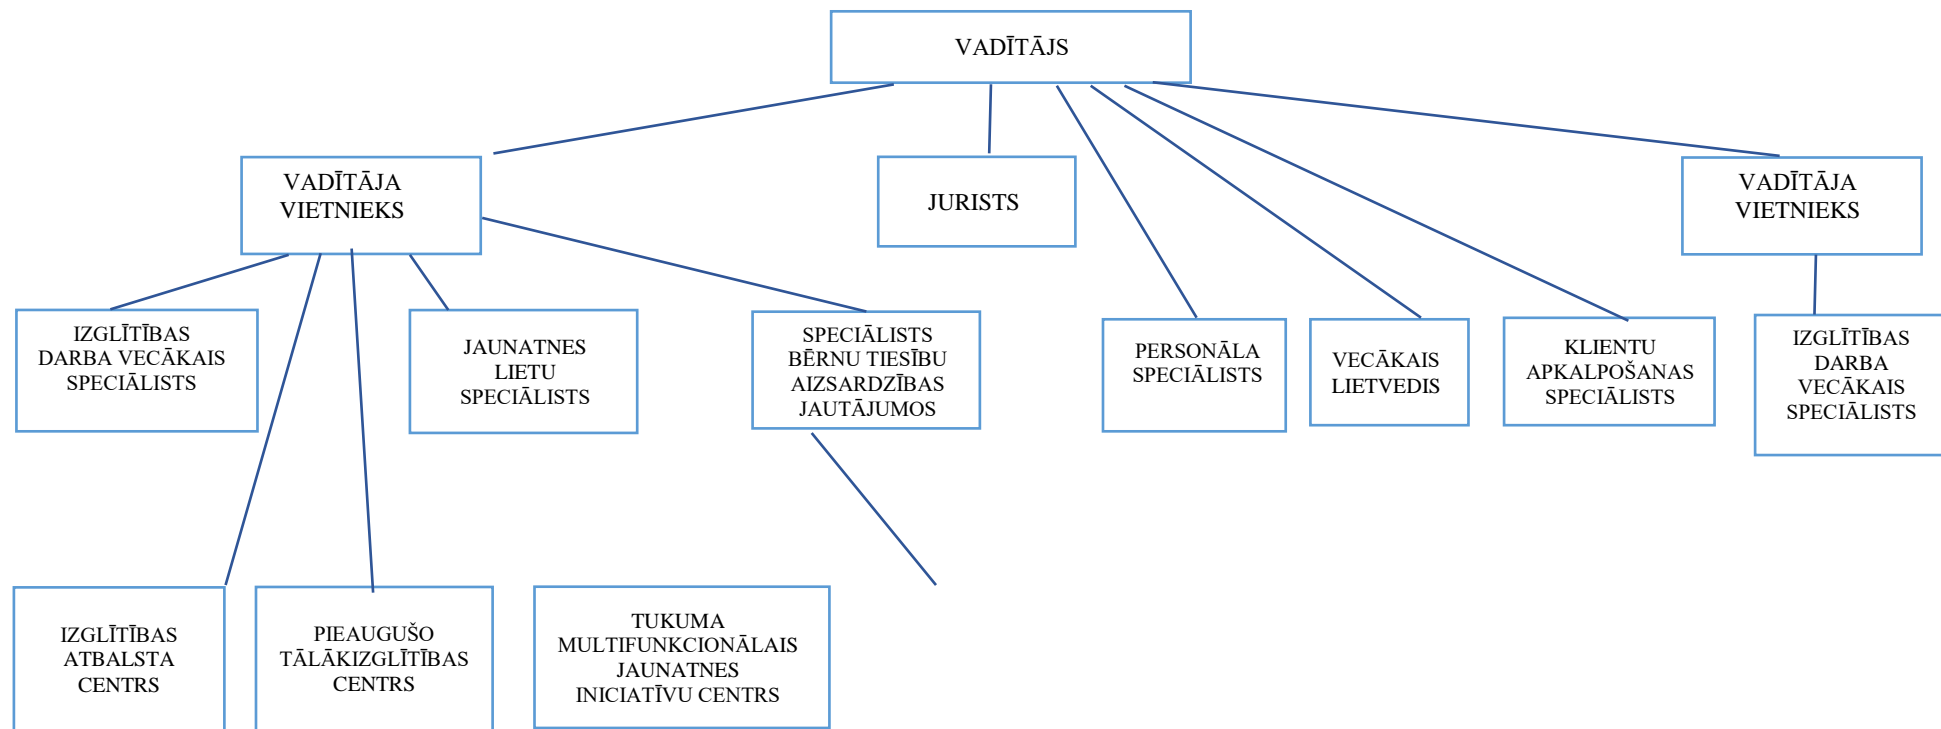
VADĪTĀJS

VADĪTĀJA VIETNIEKS

JURISTS

VADĪTĀJA VIETNIEKS

IZGLĪTĪBAS DARBA VECĀKAIS SPECIĀLISTS

JAUNATNES LIETU SPECIĀLISTS

SPECIĀLISTS BĒRNU TIESĪBU AIZSARDZĪBAS JAUTĀJUMOS

PERSONĀLA SPECIĀLISTS

VECĀKAIS LIETVEDIS

KLIENTU APKALPOŠANAS SPECIĀLISTS

IZGLĪTĪBAS DARBA VECĀKAIS SPECIĀLISTS

IZGLĪTĪBAS ATBALSTA CENTRS

PIEAUGUŠO TĀLĀKIZGLĪTĪBAS CENTRS

TUKUMA MULTIFUNKCIONĀLAIS JAUNATNES INICIATĪVU CENTRS